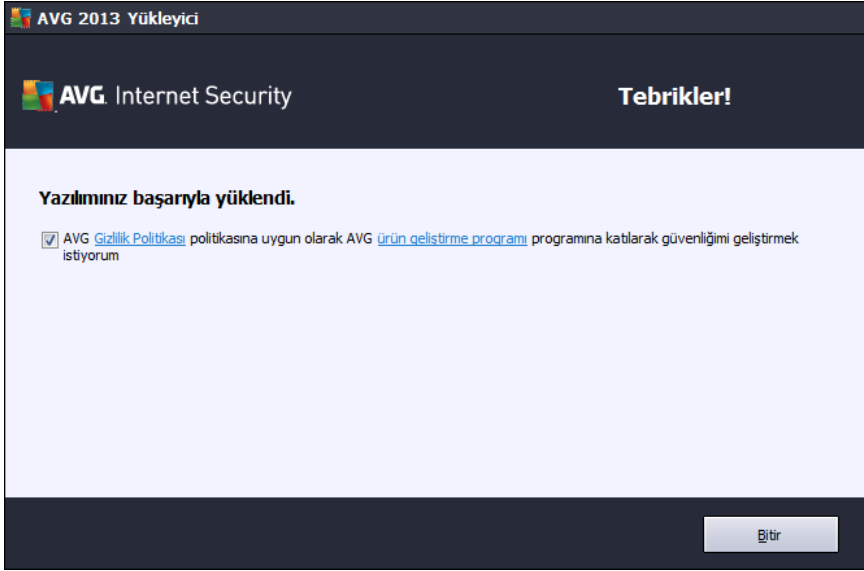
AVG 2013 Yükleyici

AVG. Internet Security

Tebrikler!

Yazılımınız başarıyla yüklendi.

AVG Gizlilik Politikası politikasına uygun olarak AVG ürün geliştirme programı programına katılarak güvenliğimi geliştirmek istiyorum

Bitir